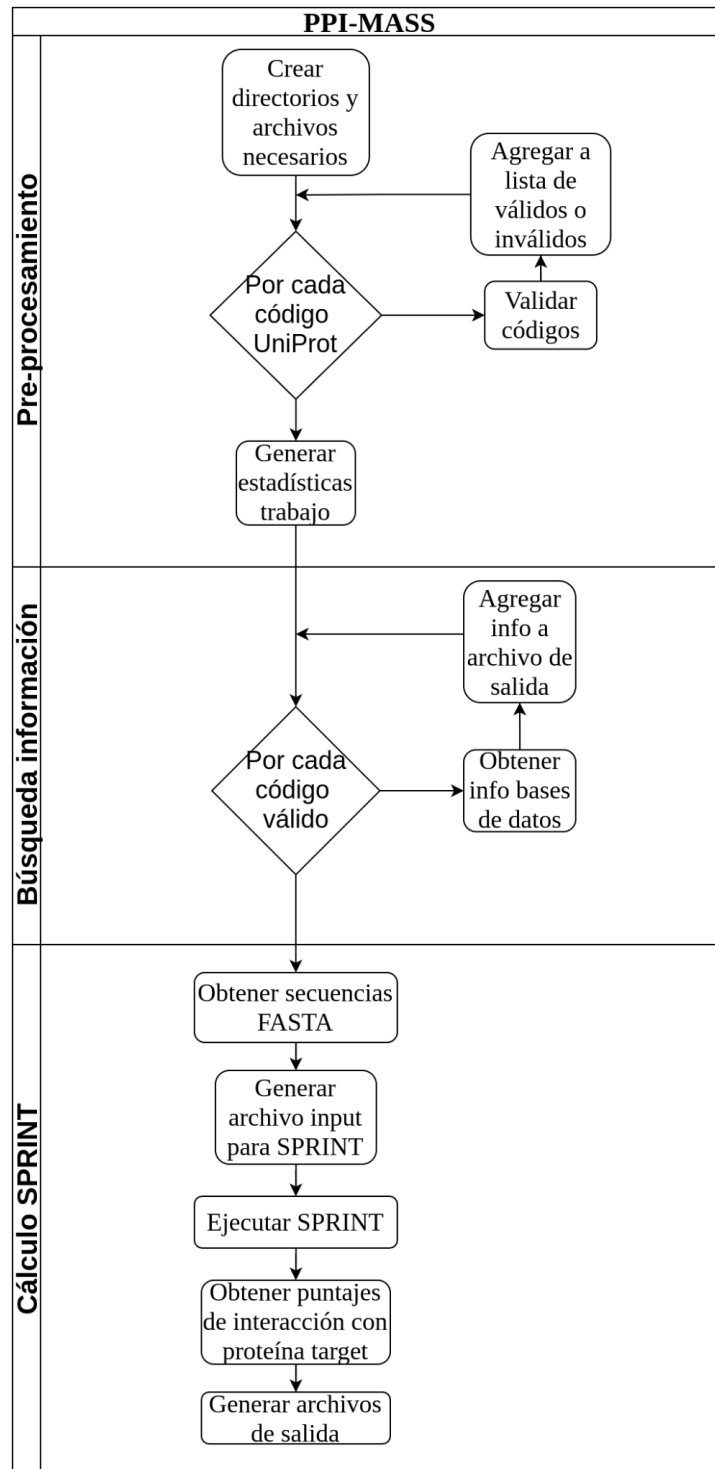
PPI-MASS

Pre-procesamiento

Crear directorios y archivos necesarios

Agregar a lista de válidos o inválidos

Por cada código UniProt

Validar códigos

Generar estadísticas trabajo

Búsqueda información

Agregar info a archivo de salida

Por cada código válido

Obtener info bases de datos

Cálculo SPRINT

Obtener secuencias FASTA

Generar archivo input para SPRINT

Ejecutar SPRINT

Obtener puntajes de interacción con proteína target

Generar archivos de salida